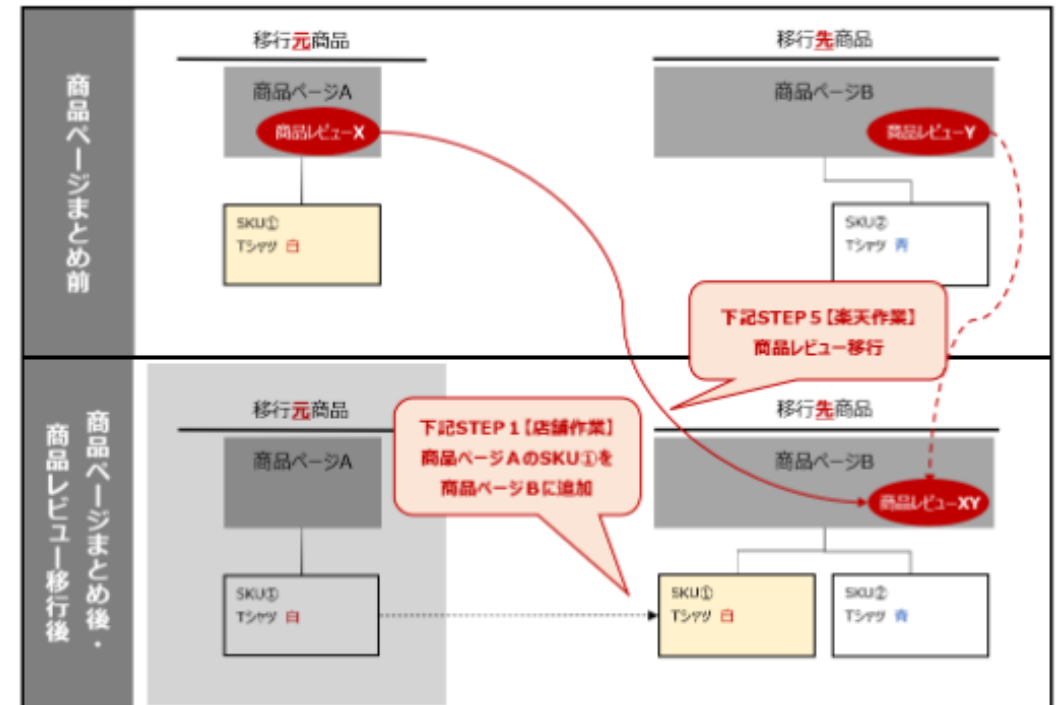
商品ページまとめ前

移行元商品

商品ページA

商品レビューX

SKU①
Tシャツ 白

移行先商品

商品ページB

商品レビューY

SKU②
Tシャツ 青

下記STEP５【楽天作業】
商品レビュー移行

商品ページまとめ後・商品レビュー移行後

移行元商品

商品ページA

SKU①
Tシャツ 白

下記STEP１【店舗作業】
商品ページAのSKU①を
商品ページBに追加

移行先商品

商品ページB

商品レビューXY

SKU①
Tシャツ 白

SKU②
Tシャツ 青